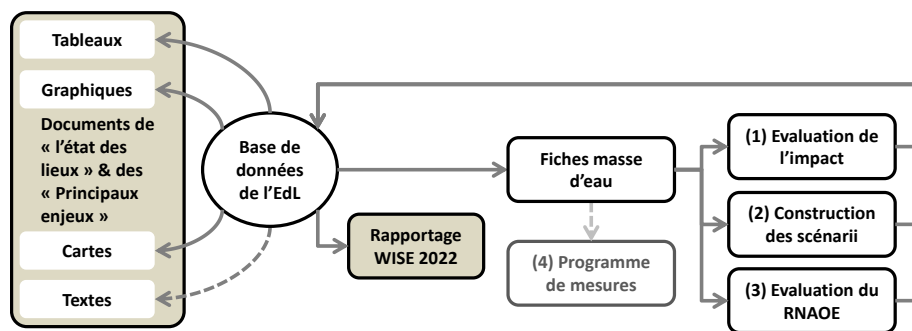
Tableaux

Graphiques

Documents de « l'état des lieux » & des « Principaux enjeux »

Cartes

Textes

Base de données de l'EdL

Rapportage WISE 2022

Fiches masse d'eau

(4) Programme de mesures

(1) Evaluation de l'impact

(2) Construction des scénarii

(3) Evaluation du RNAOE